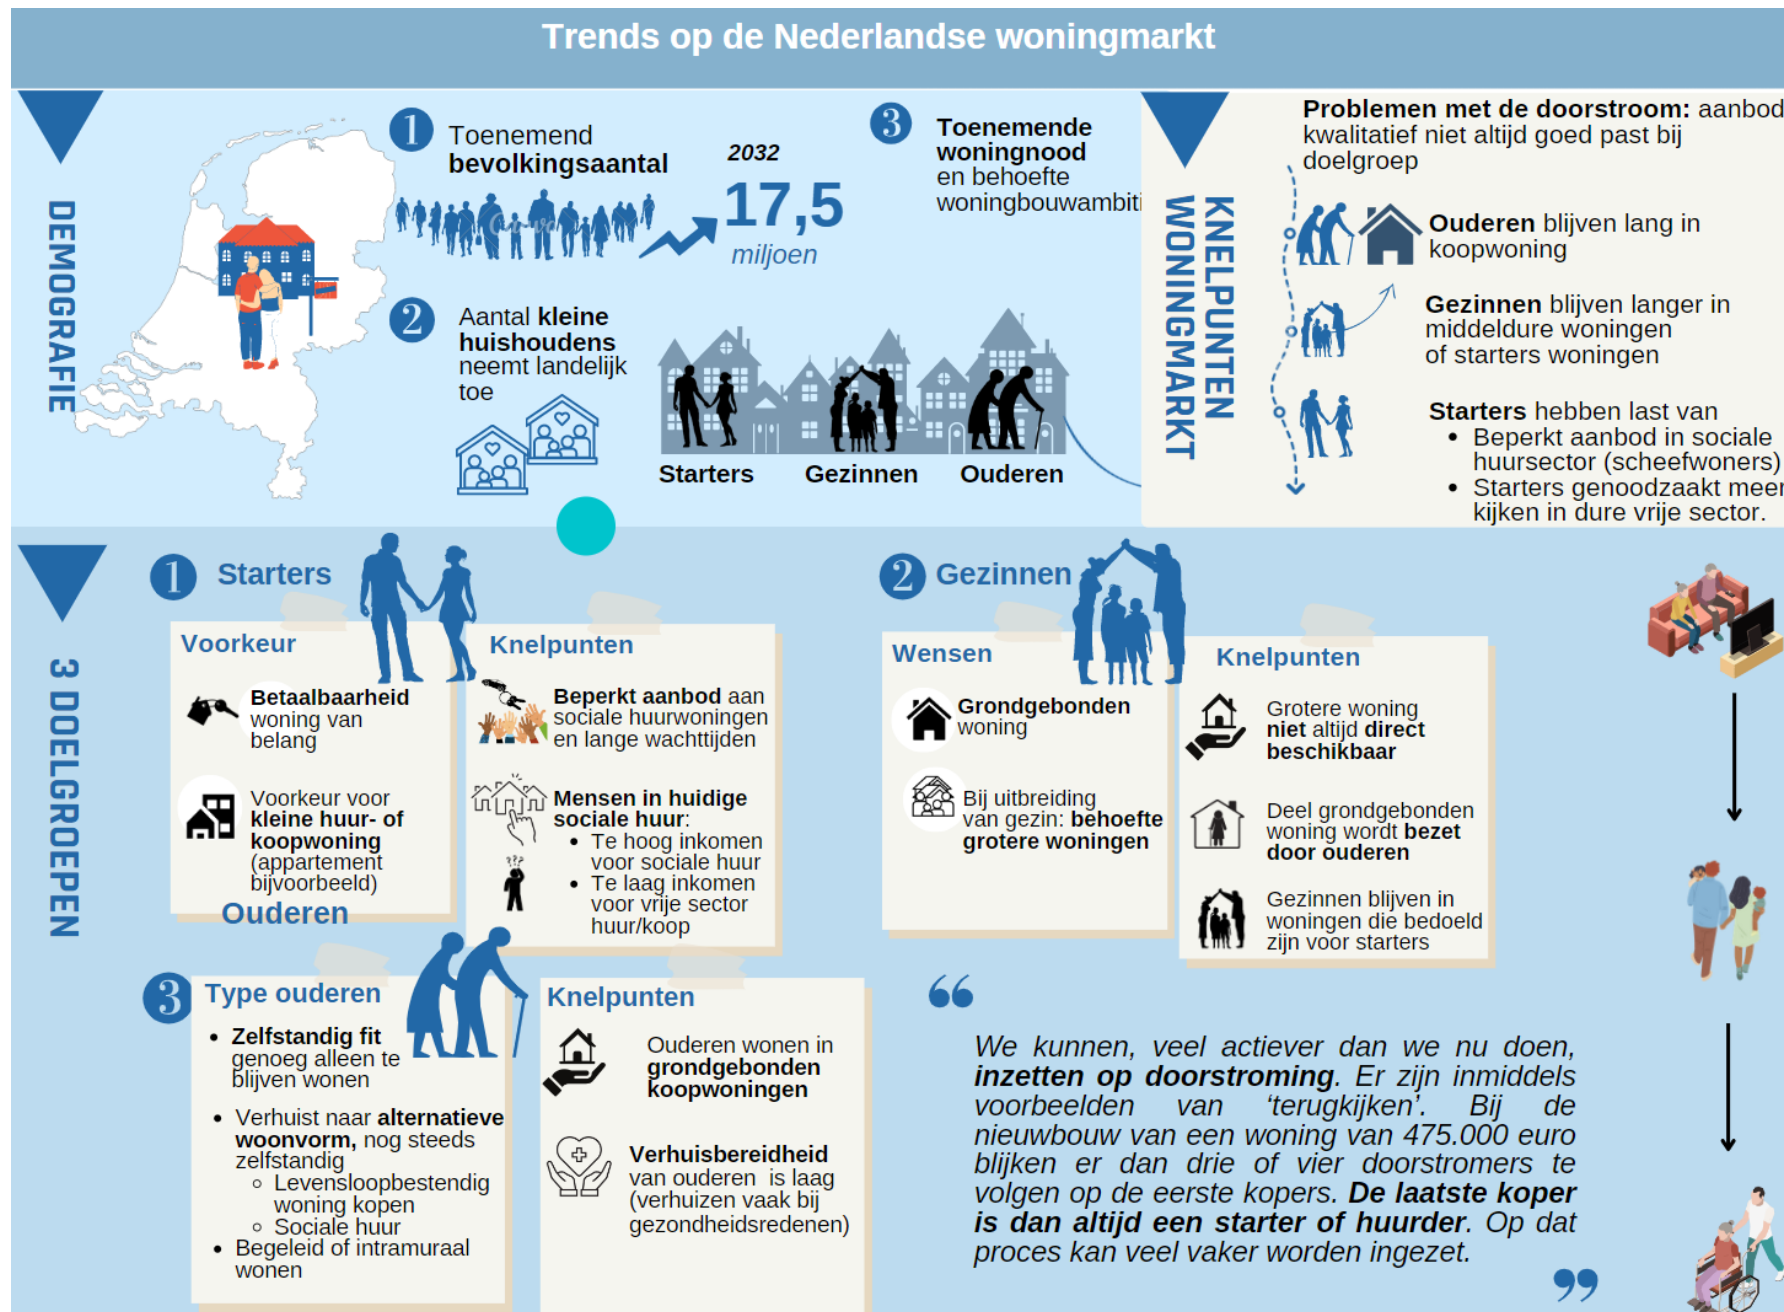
Trends op de Nederlandse woningmarkt

DEMOGRAFIE

1 Toenemend bevolkingsaantal

2032
17,5
miljoen

3 Toenemende woningnood en behoefte woningbouwambiti

2 Aantal kleine huishoudens neemt landelijk toe

Starters Gezinnen Ouderen

KNELPUNTEN WONINGMARKT

Problemen met de doorstroom: aanbod kwalitatief niet altijd goed past bij doelgroep

Ouderen blijven lang in koopwoning

Gezinnen blijven langer in middeldure woningen of starters woningen

Starters hebben last van
• Beperkt aanbod in sociale huursector (scheefwoners)
• Starters genoodzaakt meer kijken in dure vrije sector.

3 DOELGROEPEN

1 Starters

Voorkeur

Betaalbaarheid woning van belang

Voorkeur voor kleine huur- of koopwoning (appartement bijvoorbeeld)

Knelpunten

Beperkt aanbod aan sociale huurwoningen en lange wachttijden

Mensen in huidige sociale huur:
• Te hoog inkomen voor sociale huur
• Te laag inkomen voor vrije sector huur/koop

Ouderen

2 Gezinnen

Wensen

Grondgebonden woning

Bij uitbreiding van gezin: behoefte grotere woningen

Knelpunten

Grotere woning niet altijd direct beschikbaar

Deel grondgebonden woning wordt bezet door ouderen

Gezinnen blijven in woningen die bedoeld zijn voor starters

3 Type ouderen

• Zelfstandig fit genoeg alleen te blijven wonen
• Verhuist naar alternatieve woonvorm, nog steeds zelfstandig
 ◦ Levensloopbestendig woning kopen
 ◦ Sociale huur
• Begeleid of intramuraal wonen

Knelpunten

Ouderen wonen in grondgebonden koopwoningen

Verhuisbereidheid van ouderen is laag (verhuizen vaak bij gezondheidsredenen)

“We kunnen, veel actiever dan we nu doen, inzetten op doorstroming. Er zijn inmiddels voorbeelden van ‘terugkijken’. Bij de nieuwbouw van een woning van 475.000 euro blijken er dan drie of vier doorstromers te volgen op de eerste kopers. De laatste koper is dan altijd een starter of huurder. Op dat proces kan veel vaker worden ingezet.”